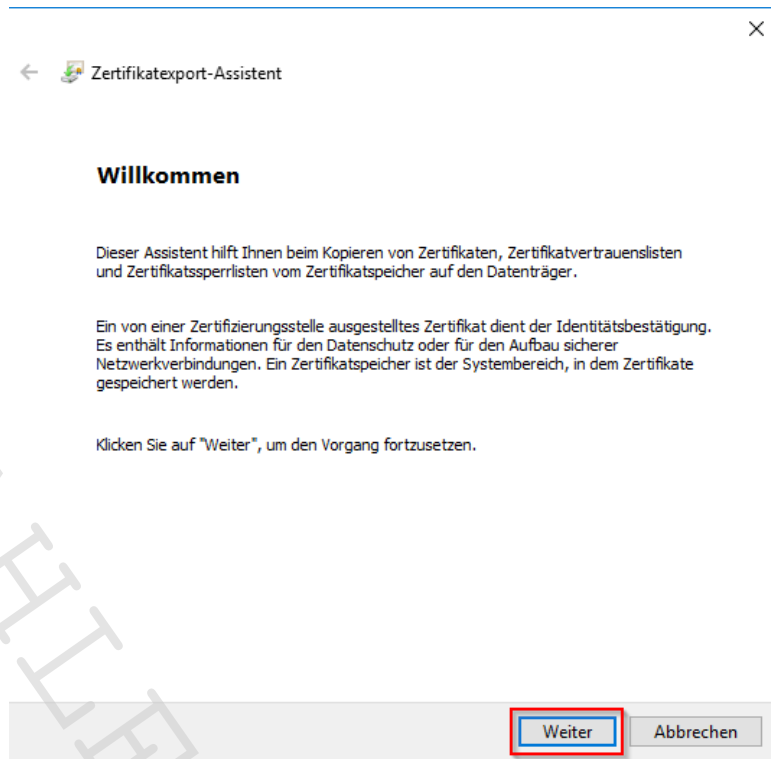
Zertifikatexport-Assistent

Willkommen

Dieser Assistent hilft Ihnen beim Kopieren von Zertifikaten, Zertifikatvertrauenslisten und Zertifikatssperrlisten vom Zertifikatspeicher auf den Datenträger.

Ein von einer Zertifizierungsstelle ausgestelltes Zertifikat dient der Identitätsbestätigung. Es enthält Informationen für den Datenschutz oder für den Aufbau sicherer Netzwerkverbindungen. Ein Zertifikatspeicher ist der Systembereich, in dem Zertifikate gespeichert werden.

Klicken Sie auf "Weiter", um den Vorgang fortzusetzen.

Weiter Abbrechen